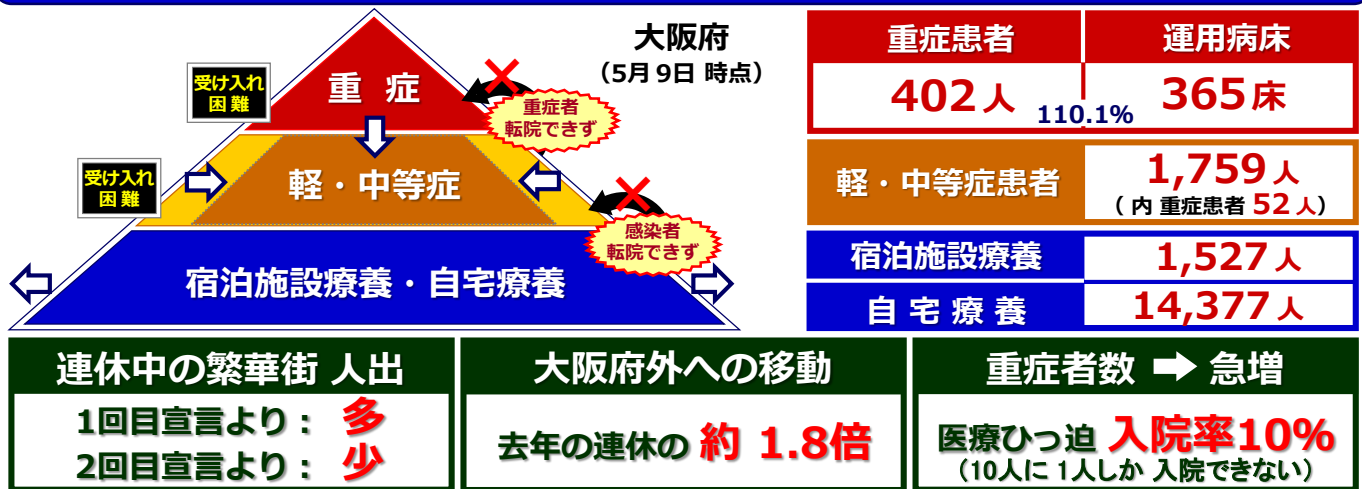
受け入れ困難

重症

受け入れ困難

軽・中等症

宿泊施設療養・自宅療養

重症者転院できず

感染者転院できず

大阪府
（5月 9日 時点）

| 重症患者 | 運用病床 |
|---|---|
| 402人 | 365床 |

110.1%

| 軽・中等症患者 | 1,759人（内 重症患者 52人） |
|---|---|
| 宿泊施設療養 | 1,527人 |
| 自宅療養 | 14,377人 |

連休中の繁華街 人出
1回目宣言より： 多
2回目宣言より： 少

大阪府外への移動
去年の連休の 約 1.8倍

重症者数 ➡ 急増
医療ひっ迫 入院率10%
（10人に 1人しか 入院できない）